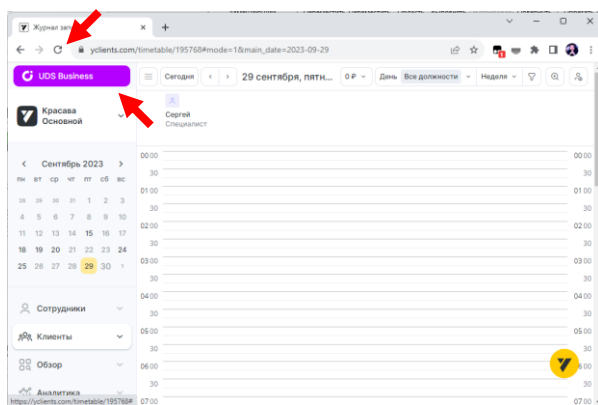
Журнал зап

yclients.com/timetable/195768#mode=1&main_date=2023-09-29

UDS Business

Сегодня

29 сентября, пятн...

0 ₽

День

Все должности

Неделя

Красава
Основной

Сергей
Специалист

Сентябрь 2023

| пн | вт | ср | чт | пт | сб | вс |
|---|---|---|---|---|---|---|
| 28 | 29 | 30 | 31 | 1 | 2 | 3 |
| 4 | 5 | 6 | 7 | 8 | 9 | 10 |
| 11 | 12 | 13 | 14 | 15 | 16 | 17 |
| 18 | 19 | 20 | 21 | 22 | 23 | 24 |
| 25 | 26 | 27 | 28 | 29 | 30 | 1 |

00:00
30
01:00
30
02:00
30
03:00
30
04:00
30
05:00
30
06:00
30
07:00

00:00
30
01:00
30
02:00
30
03:00
30
04:00
30
05:00
30
06:00
30
07:00

Сотрудники

Клиенты

Обзор

Аналитика

https://yclients.com/timetable/195768#